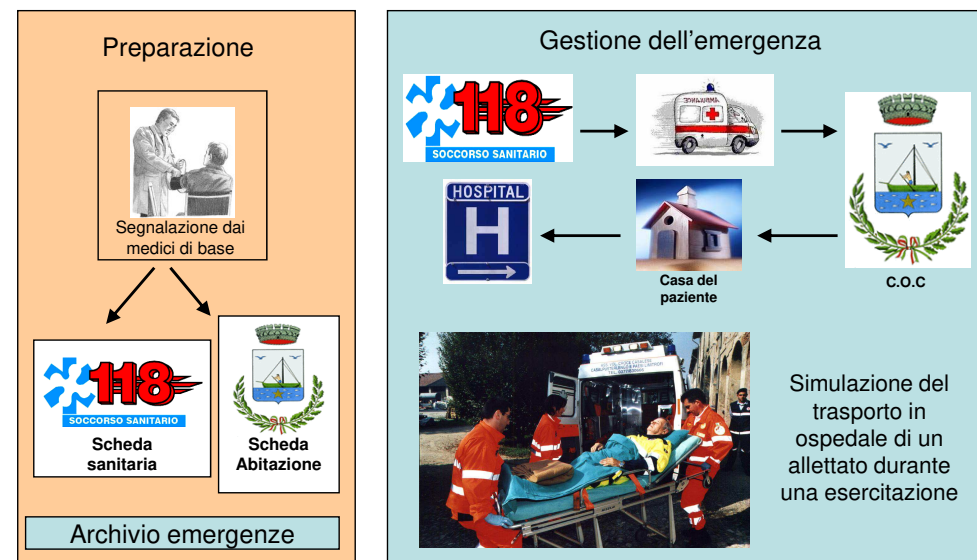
Preparazione

Segnalazione dai medici di base

118
SOCCORSO SANITARIO

Scheda sanitaria

Scheda Abitazione

Archivio emergenze

Gestione dell'emergenza

118
SOCCORSO SANITARIO

AMBULANZA

HOSPITAL
H

Casa del paziente

C.O.C

Simulazione del trasporto in ospedale di un allettato durante una esercitazione